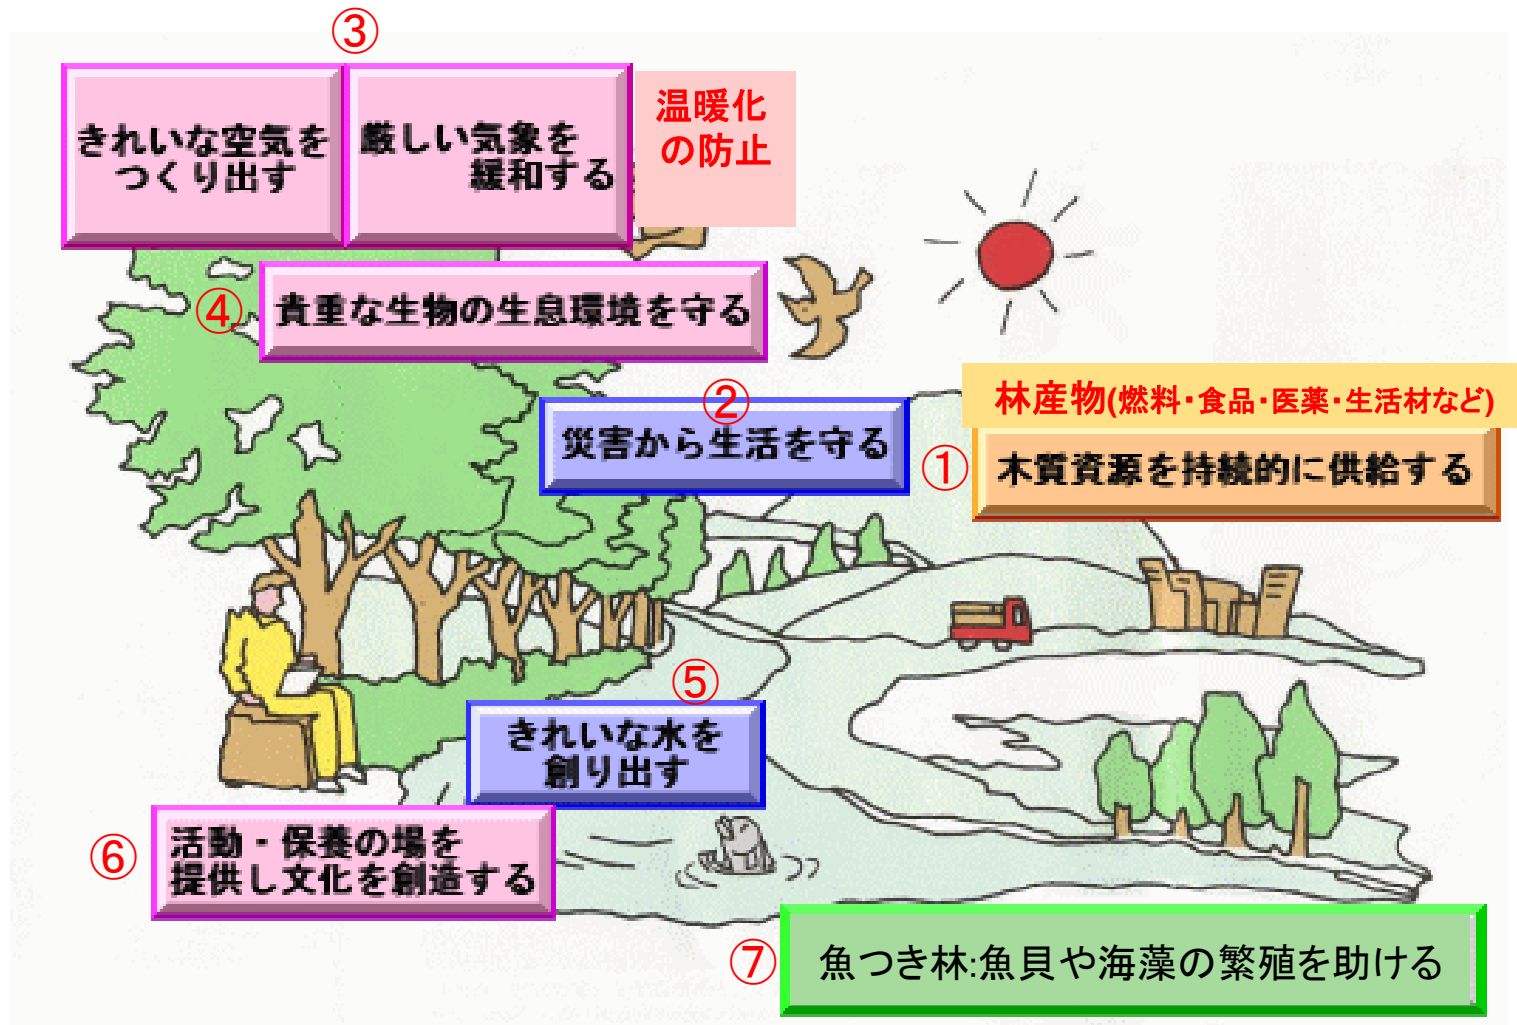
③

きれいな空気をつくり出す

厳しい気象を緩和する

温暖化の防止

④ 貴重な生物の生息環境を守る

② 災害から生活を守る

林産物(燃料・食品・医薬・生活材など)

① 木質資源を持続的に供給する

⑤ きれいな水を創り出す

⑥ 活動・保養の場を提供し文化を創造する

⑦ 魚つき林:魚貝や海藻の繁殖を助ける